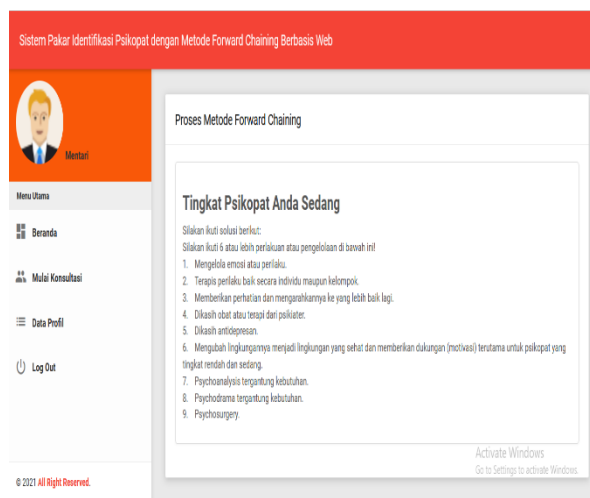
Sistem Pakar Identifikasi Psikopat dengan Metode Forward Chaining Berbasis Web

Mentari

Menu Utama

Beranda

Mulai Konsultasi

Data Profil

Log Out

© 2021 All Right Reserved.

Proses Metode Forward Chaining

Tingkat Psikopat Anda Sedang

Silakan ikuti solusi berikut:

Silakan ikuti 6 atau lebih perlakuan atau pengelolaan di bawah ini!

1. Mengelola emosi atau perilaku.
2. Terapis perilaku baik secara individu maupun kelompok.
3. Memberikan perhatian dan mengarahkannya ke yang lebih baik lagi.
4. Dikasih obat atau terapi dari psikiater.
5. Dikasih antidepresan.
6. Mengubah lingkungannya menjadi lingkungan yang sehat dan memberikan dukungan (motivasi) terutama untuk psikopat yang tingkat rendah dan sedang.
7. Psychoanalysis tergantung kebutuhan.
8. Psychodrama tergantung kebutuhan.
9. Psychosurgery.

Activate Windows
Go to Settings to activate Windows.